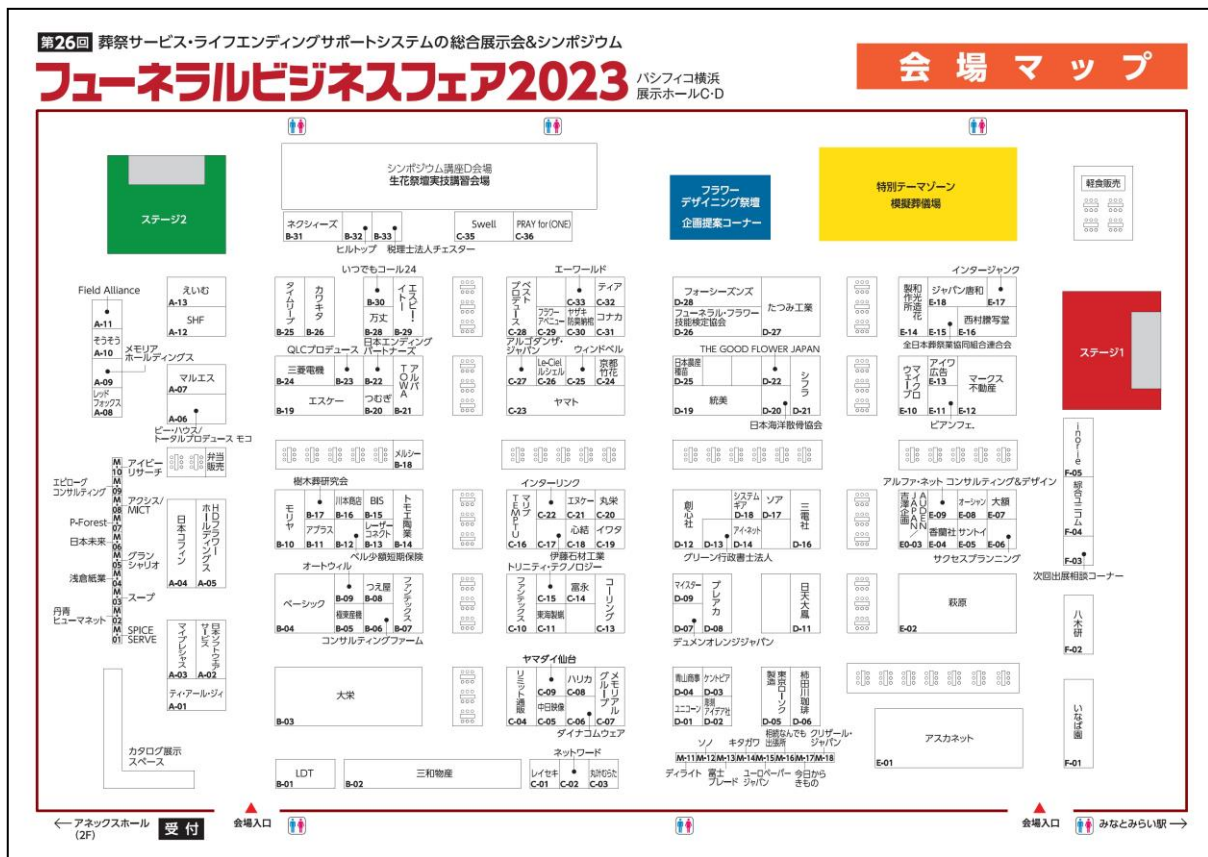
第26回 葬祭サービス・ライフエンディングサポートシステムの総合展示会&シンポジウム
フューネラルビジネスフェア2023
パシフィコ横浜 展示ホールC・D

会場マップ

シンポジウム講座D会場
生花祭壇実技講習会場

フラワーデザイニング祭壇
企画提案コーナー

特別テーマゾーン
模擬葬儀場

軽食販売

ステージ2

ステージ1

ネクシィーズ B-31
B-32 B-33
ヒルトップ 税理士法人チェスター
Swell C-35
PRAY for (ONE) C-36

いつでもコール24
タムリーブ B-25
カワキタ B-26
B-30 万丈 B-28
エスピー・イトー B-29
日本エンディングパートナーズ
QLCプロデュース
三菱電機 B-24
B-23
B-22
アルバトロス TOWA B-21
エスケー B-19
つむぎ B-20

エーワールド
ベストブライダル C-28
フラワーアベニュー C-29
C-33 ヤザキ 防臭剤他 C-30
ティア C-32
コナカ C-31
アルゴダンザ・ジャパン
ウィンドベル
C-27
Le-Ciel ルシエル C-26
C-25
京都竹花 C-24
ヤマト C-23

フォーシーズンズ D-28
フューネラル・フラワー技能検定協会 D-26
たつみ工業 D-27
THE GOOD FLOWER JAPAN
日本葬祭看板 D-25
D-22
シフラ
統美 D-19
D-20 D-21
日本海洋散骨協会

インタージャンク
製作所花 E-14
ジャパン唐和 E-18
E-17
E-15 E-16
西村饅写堂
全日本葬祭業協同組合連合会
アイワ広告 E-13
ウイズプロ E-10
マークス不動産
E-11 E-12
ピアンフェ。

Field Alliance A-11
えいむ A-13
SHF A-12
そうそう A-10
メモリアルホールディングス
A-09
レッドフォックス A-08
マルエス A-07
A-06
ビー・ハウス/トータルプロデュース モコ

メルシー B-18
アイビーリサーチ
弁当販売
エピローグコンサルティング
アクシス/MICT
P-Forest
日本未来
グランシャリオ
浅倉紙業
スープ
丹青ヒューマネット
SPICE SERVE
M 10 M 09 M 08 M 07 M 06 M 05 M 04 M 03 M 02 M 01
日本コフィン A-04
HDフラワーホールディングス A-05
マイプレジャス A-03
日本ソントウェアサービス A-02
ティ・アール・ジィ A-01

樹木葬研究会
モリヤ B-10
B-17
川本商店 B-16
BIS B-15
トモエ陶業 B-14
アプラス B-11
B-12
レーザーコネクト B-13
ベル少額短期保険
オートウィル
ベーシック B-04
B-09
つえ屋 B-08
極東産機 B-05
B-06
ファンデックス B-07
コンサルティングファーム
大栄 B-03
LDT B-01
三和物産 B-02
カタログ展示スペース

インターリンク
TEMPU C-16
エスケー C-22
C-21
丸栄 C-20
C-17
C-18 心結
イワタ C-19
伊藤石材工業
トリニティ・テクノロジー
フジデックス C-10
C-15
東海製作所 C-11
富永 C-14
コーリング C-13
ヤマダイ仙台
リミット通販 C-04
C-09
中日映像 C-05
ハリカ C-08
C-06
メモリアルグループ C-07
ダイナゴムウェア
ネットワード
レイセキ C-01
C-02
丸伴むらた C-03

創心社 D-12
システムギア D-18
D-13
アイ・ネット D-14
ソア D-17
三電社 D-16
グリーン行政書士法人
マイスター D-09
D-07
プレアカ D-08
日天大鳳 D-11
デュメンオレンジジャパン
青山商事 D-04
ケントピア D-03
ユニコーン D-01
光和アイデア社 D-02
東京ローワーク 製造 D-05
結田川珈琲 D-06
ソノ キタガワ 相続なんでも出張所 クリザール・ジャパン
M-11 M-12 M-13 M-14 M-15 M-16 M-17 M-18
ディライト 富士ブレード ユーロペーパー・ジャパン 今日からきもの

アルファ・ネット コンサルティング&デザイン
青葉企画 E-03
JAPAN E-09
オーシャン E-08
大顕 E-07
香園社 E-04
E-05 サントイ
E-06
サクセスプランニング
萩原 E-02
アスカネット E-01

i-note F-05
緑合コム F-04
F-03
次回出展相談コーナー
八木研 F-02
いなば園 F-01

←アネックスホール (2F)
受付
会場入口
会場入口
みなとみらい駅→